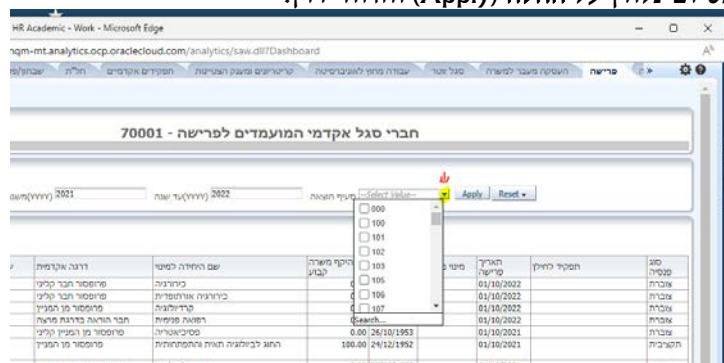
(Apply) ...

HR Academic - Work - Microsoft Edge

hqm-mt.analytics.ocp.oraclecloud.com/analytics/saw.dll?Dashboard

פרישה | העסקה מעבר למשרה | סגל זוטר | עבודה מחוץ לאוניברסיטה | קריטריונים ומענק הצטיינות | תפקידים אקדמיים | חל"ת | שבתון/

חברי סגל אקדמי המועמדים לפרישה - 70001

משנה(YYYY) 2021

עד שנה(YYYY) 2022

סעיף תקציב --Select Value--

Apply Reset

000
100
101
102
103
105
106
107
Search...

| סוג פנסיה | תפקיד לשיוך | תאריך פרישה | מינוי | היקף משרה קבוע | שם היחידה למינוי | דרגה אקדמית |
|---|---|---|---|---|---|---|
| צוברת | | 01/10/2022 | | 0 | כירורגיה | פרופסור חבר קליני |
| צוברת | | 01/10/2022 | | 0 | כירורגיה אורתופדית | פרופסור חבר קליני |
| צוברת | | 01/10/2022 | | 0 | קרדיולוגיה | פרופסור מן המניין |
| צוברת | | 01/10/2022 | | 0 | רפואה פנימית | חבר הוראה בדרגת מרצה |
| צוברת | | 01/10/2021 | 26/10/1953 | 0.00 | פסיכיאטריה | פרופסור מן המניין קליני |
| תקציבית | | 01/10/2021 | 24/12/1952 | 100.00 | החוג לביולוגיה תאית והתפתחותית | פרופסור מן המניין |